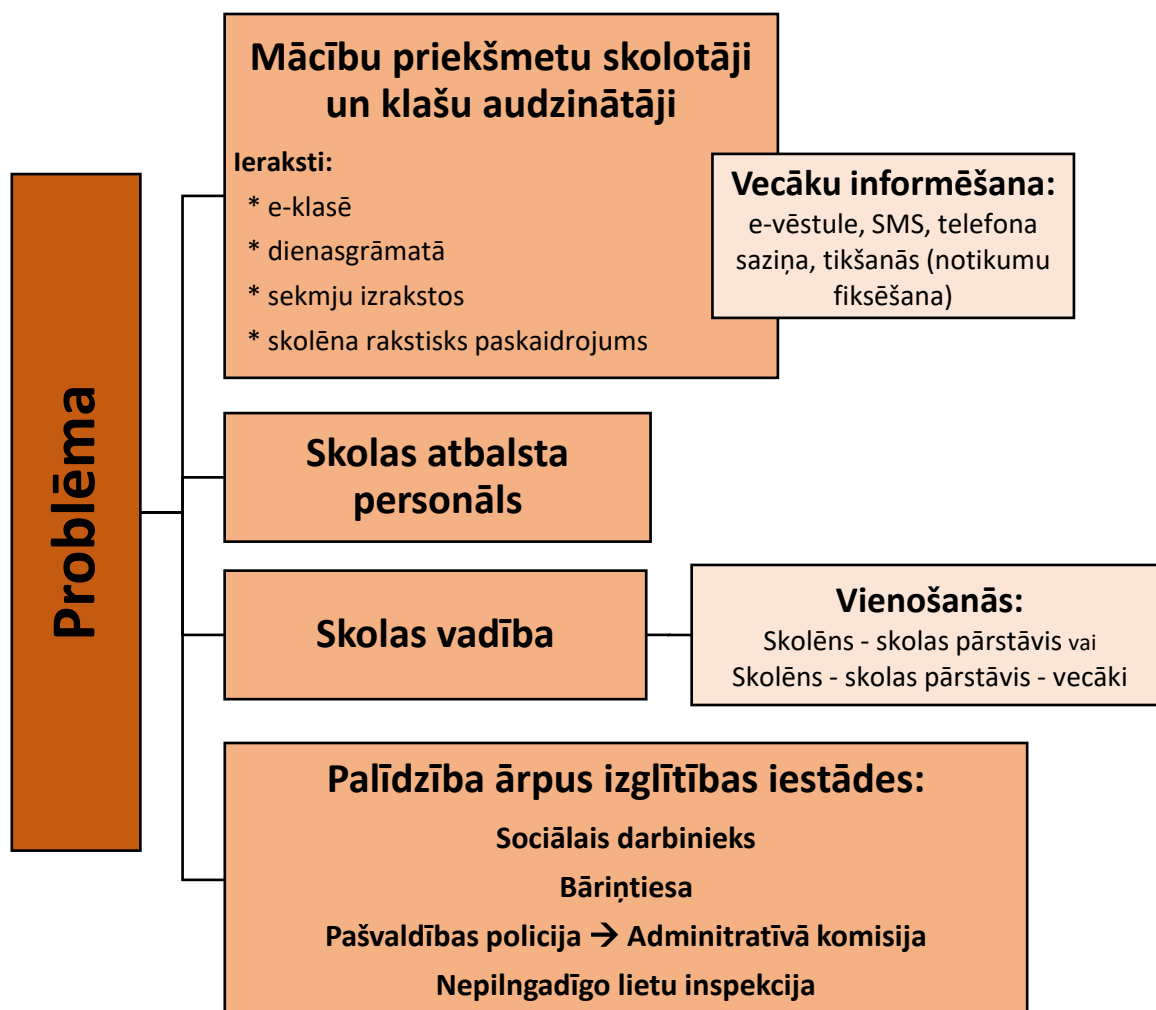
Problēma

Mācību priekšmetu skolotāji un klašu audzinātāji

Ieraksti:
* e-klasē
* dienasgrāmatā
* sekmju izrakstos
* skolēna rakstisks paskaidrojums

Vecāku informēšana:
e-vēstule, SMS, telefona saziņa, tikšanās (notikumu fiksēšana)

Skolas atbalsta personāls

Skolas vadība

Vienošanās:
Skolēns - skolas pārstāvis vai
Skolēns - skolas pārstāvis - vecāki

Palīdzība ārpus izglītības iestādes:
Sociālais darbinieks
Bāriņtiesa
Pašvaldības policija → Adminitratīvā komisija
Nepilngadīgo lietu inspekcija